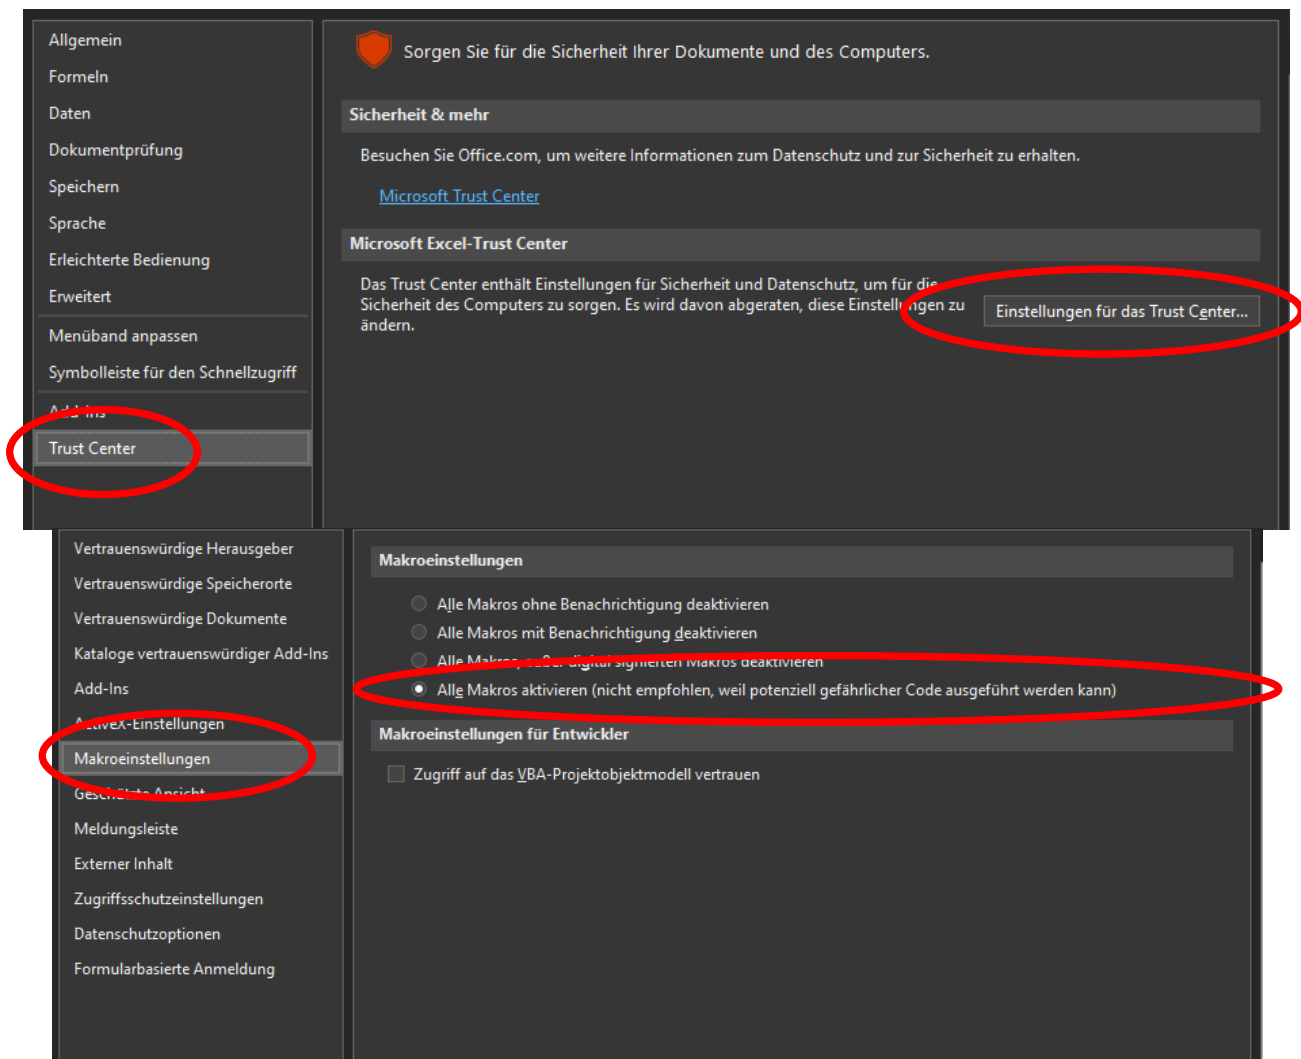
Allgemein
Formeln
Daten
Dokumentprüfung
Speichern
Sprache
Erleichterte Bedienung
Erweitert
Menüband anpassen
Symbolleiste für den Schnellzugriff
Add-Ins
Trust Center

Sorgen Sie für die Sicherheit Ihrer Dokumente und des Computers.

Sicherheit & mehr

Besuchen Sie Office.com, um weitere Informationen zum Datenschutz und zur Sicherheit zu erhalten.

Microsoft Trust Center

Microsoft Excel-Trust Center

Das Trust Center enthält Einstellungen für Sicherheit und Datenschutz, um für die Sicherheit des Computers zu sorgen. Es wird davon abgeraten, diese Einstellungen zu ändern.

Einstellungen für das Trust Center...

Vertrauenswürdige Herausgeber
Vertrauenswürdige Speicherorte
Vertrauenswürdige Dokumente
Kataloge vertrauenswürdiger Add-Ins
Add-Ins
ActiveX-Einstellungen
Makroeinstellungen
Geschützte Ansicht
Meldungsleiste
Externer Inhalt
Zugriffsschutzeinstellungen
Datenschutzoptionen
Formularbasierte Anmeldung

Makroeinstellungen

Alle Makros ohne Benachrichtigung deaktivieren
Alle Makros mit Benachrichtigung deaktivieren
Alle Makros, außer digital signierten Makros deaktivieren
Alle Makros aktivieren (nicht empfohlen, weil potenziell gefährlicher Code ausgeführt werden kann)

Makroeinstellungen für Entwickler

Zugriff auf das VBA-Projektobjektmodell vertrauen